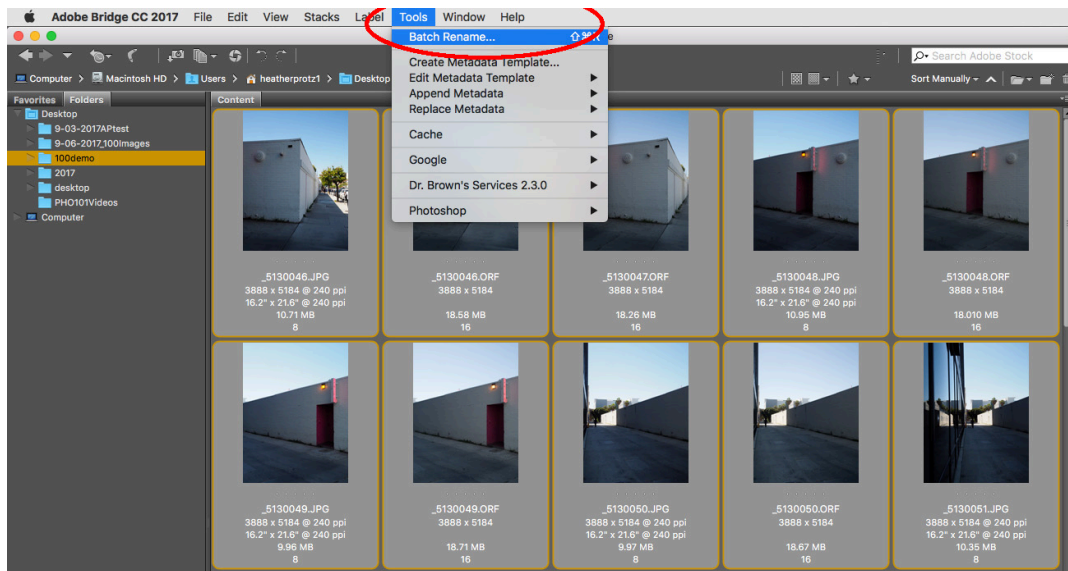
Adobe Bridge CC 2017 File Edit View Stacks Label Tools Window Help

Batch Rename... ⇧⌘R
Create Metadata Template...
Edit Metadata Template
Append Metadata
Replace Metadata
Cache
Google
Dr. Brown's Services 2.3.0
Photoshop

Search Adobe Stock

Computer > Macintosh HD > Users > heatherprotz1 > Desktop

Sort Manually

Favorites Folders
Desktop
9-03-2017APtest
9-06-2017_100images
100demo
2017
desktop
PHO101Videos
Computer

Content

_5130046.JPG
3888 x 5184 @ 240 ppi
16.2" x 21.6" @ 240 ppi
10.71 MB
8

_5130046.ORF
3888 x 5184
18.58 MB
16

_5130047.ORF
3888 x 5184
18.26 MB
16

_5130048.JPG
3888 x 5184 @ 240 ppi
16.2" x 21.6" @ 240 ppi
10.95 MB
8

_5130048.ORF
3888 x 5184
18.010 MB
16

_5130049.JPG
3888 x 5184 @ 240 ppi
16.2" x 21.6" @ 240 ppi
9.96 MB
8

_5130049.ORF
3888 x 5184
18.71 MB
16

_5130050.JPG
3888 x 5184 @ 240 ppi
16.2" x 21.6" @ 240 ppi
9.97 MB
8

_5130050.ORF
3888 x 5184
18.67 MB
16

_5130051.JPG
3888 x 5184 @ 240 ppi
16.2" x 21.6" @ 240 ppi
10.35 MB
8